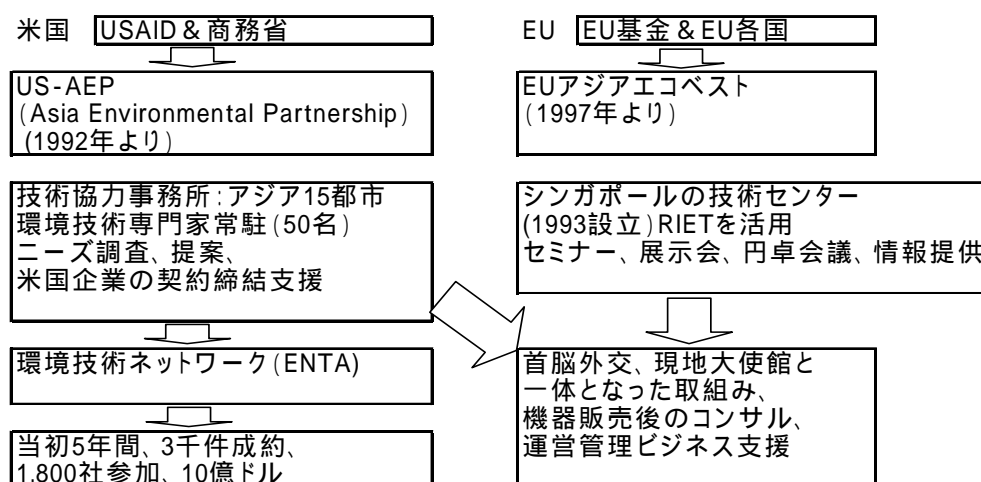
米国 USAID＆商務省

US-AEP
(Asia Environmental Partnership)
(1992年より)

技術協力事務所:アジア15都市
環境技術専門家常駐(50名)
ニーズ調査、提案、
米国企業の契約締結支援

環境技術ネットワーク(ENTA)

当初5年間、3千件成約、
1,800社参加、10億ドル

EU EU基金＆EU各国

EUアジアエコベスト
(1997年より)

シンガポールの技術センター
(1993設立)RIETを活用
セミナー、展示会、円卓会議、情報提供

首脳外交、現地大使館と
一体となった取組み、
機器販売後のコンサル、
運営管理ビジネス支援